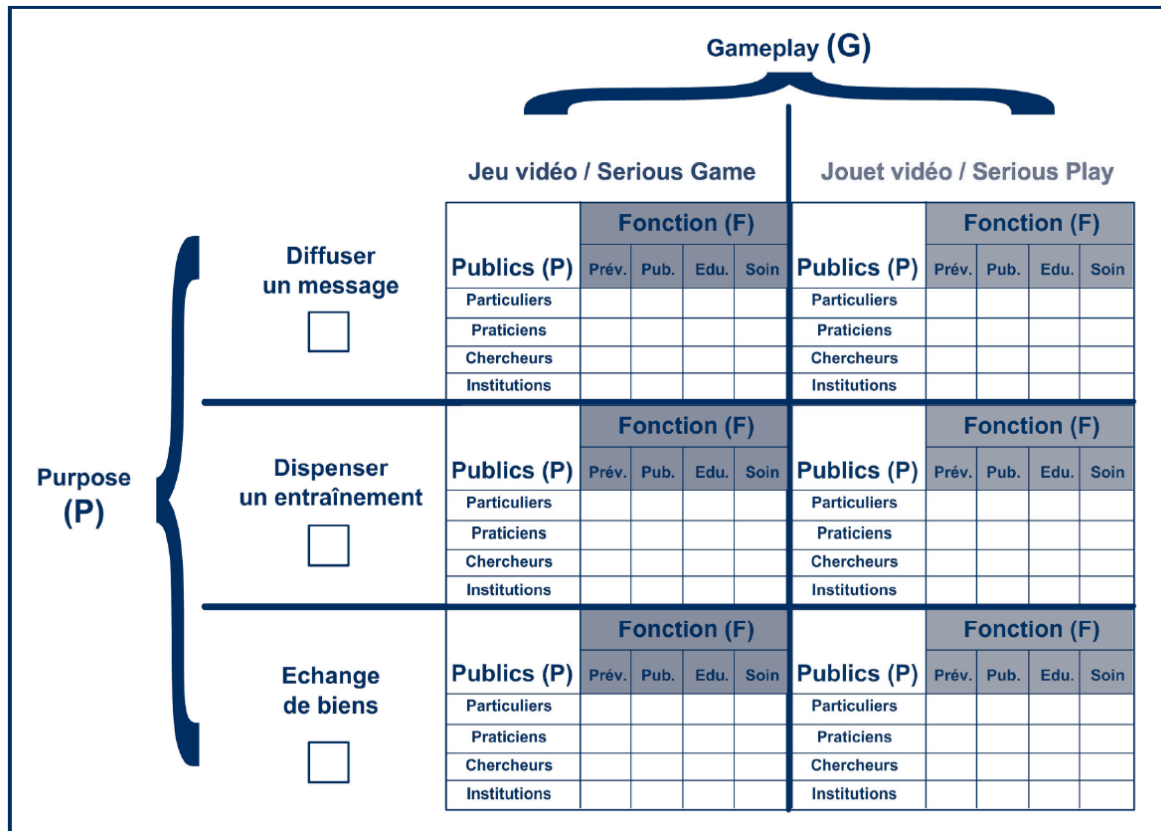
Gameplay (G)

Jeu vidéo / Serious Game

Jouet vidéo / Serious Play

Purpose (P)

Diffuser un message

| Publics (P) | Fonction (F) Prév. | Pub. | Edu. | Soin |
|---|---|---|---|---|
| Particuliers | | | | |
| Praticiens | | | | |
| Chercheurs | | | | |
| Institutions | | | | |

| Publics (P) | Fonction (F) Prév. | Pub. | Edu. | Soin |
|---|---|---|---|---|
| Particuliers | | | | |
| Praticiens | | | | |
| Chercheurs | | | | |
| Institutions | | | | |

Dispenser un entraînement

| Publics (P) | Fonction (F) Prév. | Pub. | Edu. | Soin |
|---|---|---|---|---|
| Particuliers | | | | |
| Praticiens | | | | |
| Chercheurs | | | | |
| Institutions | | | | |

| Publics (P) | Fonction (F) Prév. | Pub. | Edu. | Soin |
|---|---|---|---|---|
| Particuliers | | | | |
| Praticiens | | | | |
| Chercheurs | | | | |
| Institutions | | | | |

Echange de biens

| Publics (P) | Fonction (F) Prév. | Pub. | Edu. | Soin |
|---|---|---|---|---|
| Particuliers | | | | |
| Praticiens | | | | |
| Chercheurs | | | | |
| Institutions | | | | |

| Publics (P) | Fonction (F) Prév. | Pub. | Edu. | Soin |
|---|---|---|---|---|
| Particuliers | | | | |
| Praticiens | | | | |
| Chercheurs | | | | |
| Institutions | | | | |